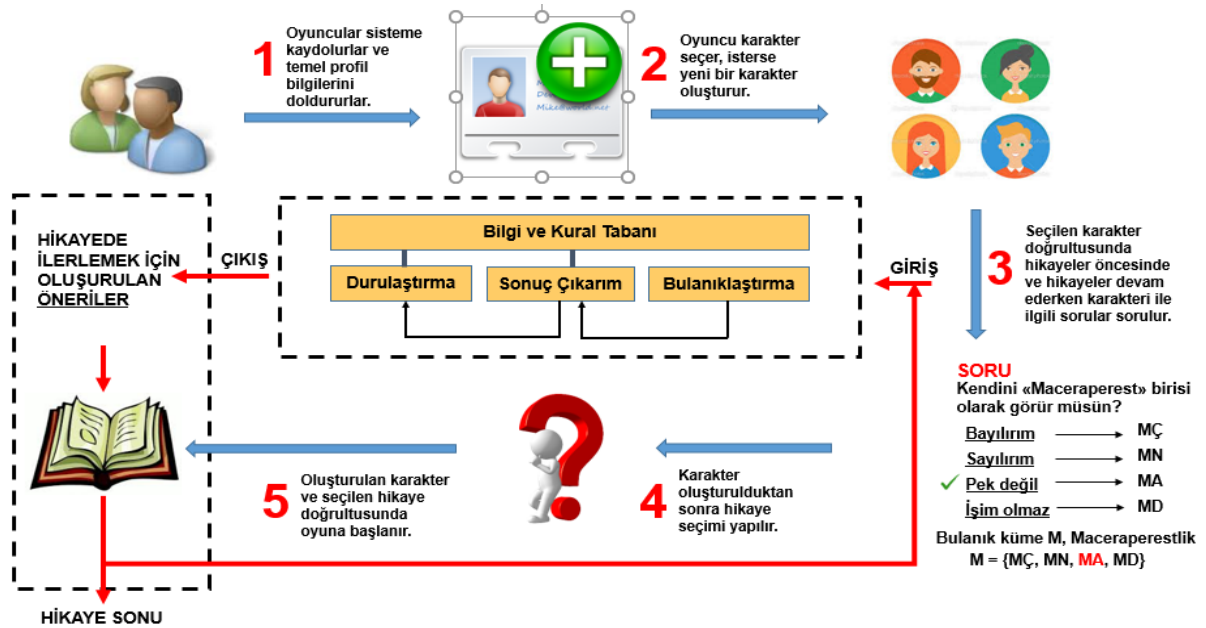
1 Oyuncular sisteme kaydolurlar ve temel profil bilgilerini doldururlar.

2 Oyuncu karakter seçer, isterse yeni bir karakter oluşturur.

3 Seçilen karakter doğrultusunda hikayeler öncesinde ve hikayeler devam ederken karakteri ile ilgili sorular sorulur.

SORU
Kendini «Maceraperest» birisi olarak görür müsün?

Bayılırım → MÇ
Sayılırım → MN
✓ Pek değil → MA
İşim olmaz → MD

Bulanık küme M, Maceraperestlik
M = {MÇ, MN, MA, MD}

Bilgi ve Kural Tabanı
Durulaştırma
Sonuç Çıkarım
Bulanıklaştırma

GİRİŞ
ÇIKIŞ

HİKAYEDE İLERLEMEK İÇİN OLUŞURULAN ÖNERİLER

4 Karakter oluşturulduktan sonra hikaye seçimi yapılır.

5 Oluşturulan karakter ve seçilen hikaye doğrultusunda oyuna başlanır.

HİKAYE SONU